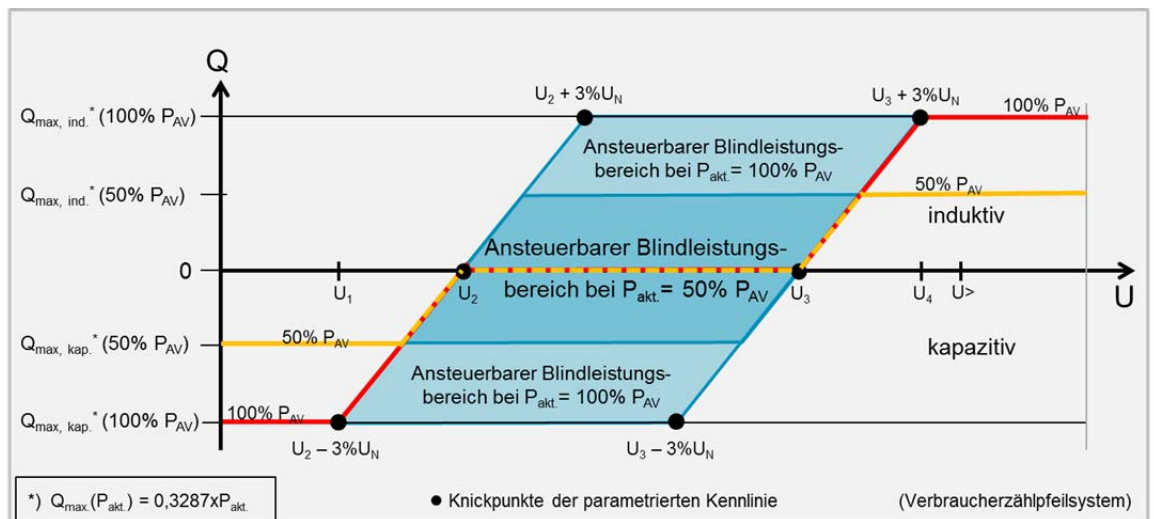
Q

$Q_{max,\ ind.}^{*}$ (100% $P_{AV}$)

$Q_{max,\ ind.}^{*}$ (50% $P_{AV}$)

0

$Q_{max,\ kap.}^{*}$ (50% $P_{AV}$)

$Q_{max,\ kap.}^{*}$ (100% $P_{AV}$)

$U_2 + 3\%U_N$

$U_3 + 3\%U_N$

100% $P_{AV}$

Ansteuerbarer Blindleistungsbereich bei $P_{akt.}$ = 100% $P_{AV}$

50% $P_{AV}$

induktiv

Ansteuerbarer Blindleistungsbereich bei $P_{akt.}$ = 50% $P_{AV}$

$U_1$

$U_2$

$U_3$

$U_4$

U>

U

50% $P_{AV}$

kapazitiv

Ansteuerbarer Blindleistungsbereich bei $P_{akt.}$ = 100% $P_{AV}$

100% $P_{AV}$

$U_2 - 3\%U_N$

$U_3 - 3\%U_N$

*) $Q_{max.}(P_{akt.})$ = 0,3287x$P_{akt.}$

● Knickpunkte der parametrierten Kennlinie

(Verbraucherzählpfeilsystem)